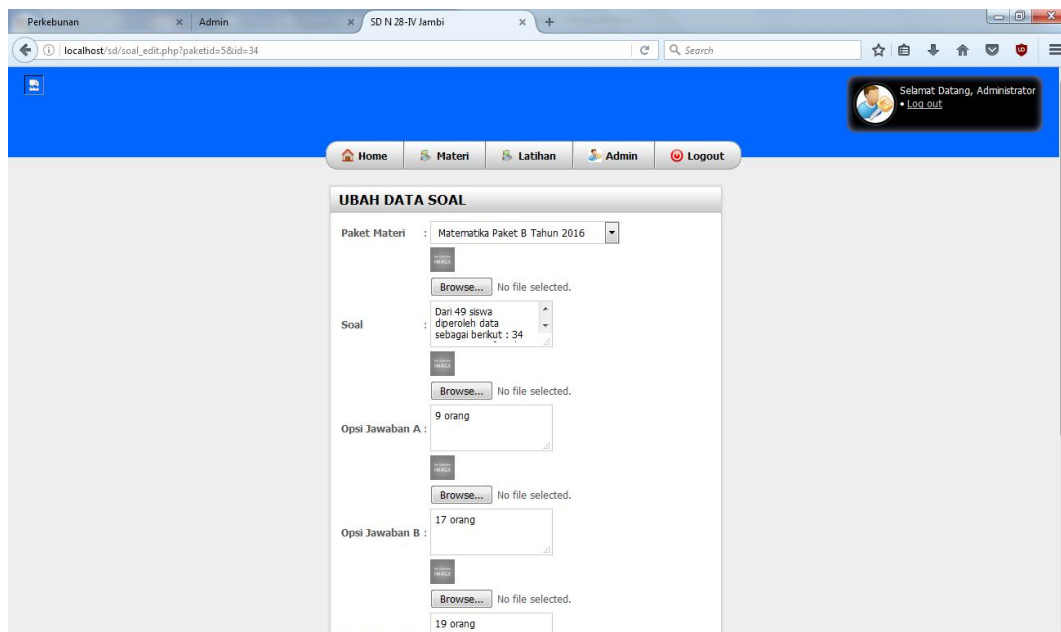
Perkebunan × Admin × SD N 28-IV Jambi × +

localhost/sd/soal_edit.php?paketid=5&id=34

Search

Selamat Datang, Administrator
• Log out

Home Materi Latihan Admin Logout

UBAH DATA SOAL

Paket Materi : Matematika Paket B Tahun 2016

Browse... No file selected.

Soal : Dari 49 siswa diperoleh data sebagai berikut : 34

Browse... No file selected.

Opsi Jawaban A : 9 orang

Browse... No file selected.

Opsi Jawaban B : 17 orang

Browse... No file selected.

19 orang